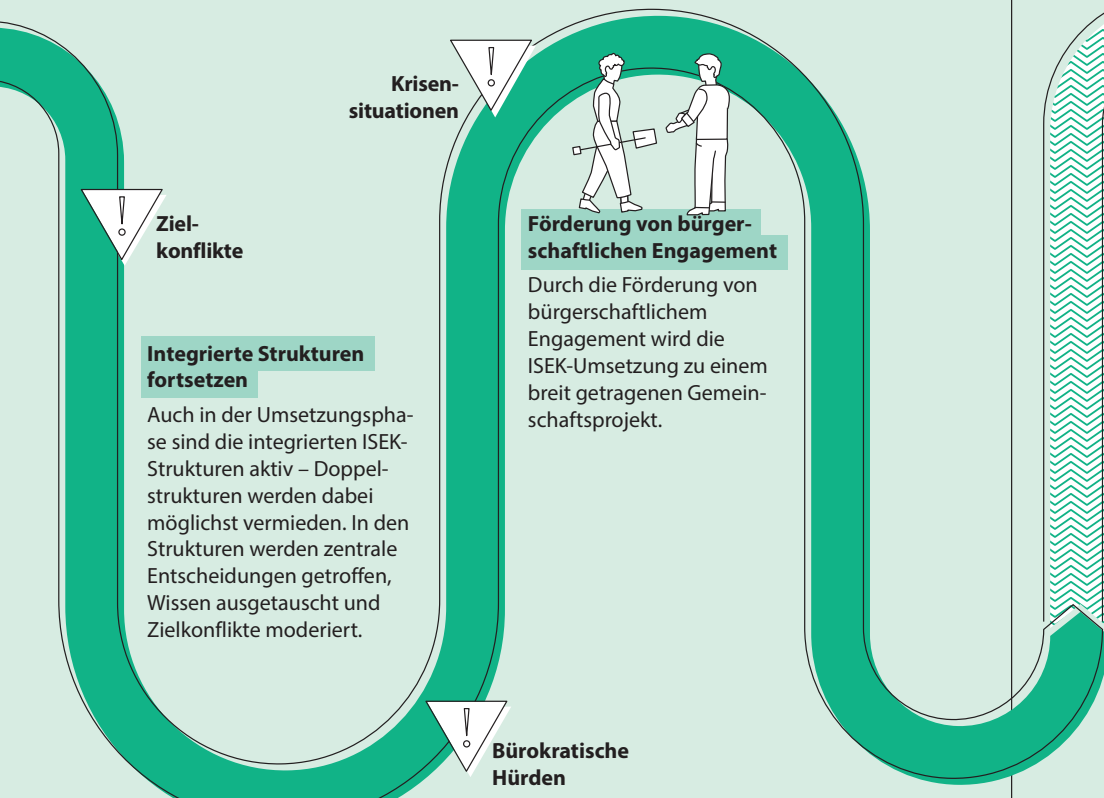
Krisensituationen

Zielkonflikte

Förderung von bürgerschaftlichen Engagement

Durch die Förderung von bürgerschaftlichem Engagement wird die ISEK-Umsetzung zu einem breit getragenen Gemeinschaftsprojekt.

Integrierte Strukturen fortsetzen

Auch in der Umsetzungsphase sind die integrierten ISEK-Strukturen aktiv – Doppelstrukturen werden dabei möglichst vermieden. In den Strukturen werden zentrale Entscheidungen getroffen, Wissen ausgetauscht und Zielkonflikte moderiert.

Bürokratische Hürden